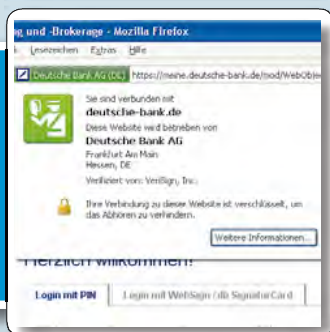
g und -Brokerage - Mozilla Firefox

k Lesezeichen Extras Hilfe

Deutsche Bank AG (DE) https://meine.deutsche-bank.de/mod/WebObje

Sie sind verbunden mit
deutsche-bank.de
Diese Website wird betrieben von
Deutsche Bank AG
Frankfurt Am Main
Hessen, DE
Verifiziert von: VeriSign, Inc.

Ihre Verbindung zu dieser Website ist verschlüsselt, um das Abhören zu verhindern.

Weitere Informationen...

Herzlich willkommen!

Login mit PIN | Login mit WebSign / db SignatureCard